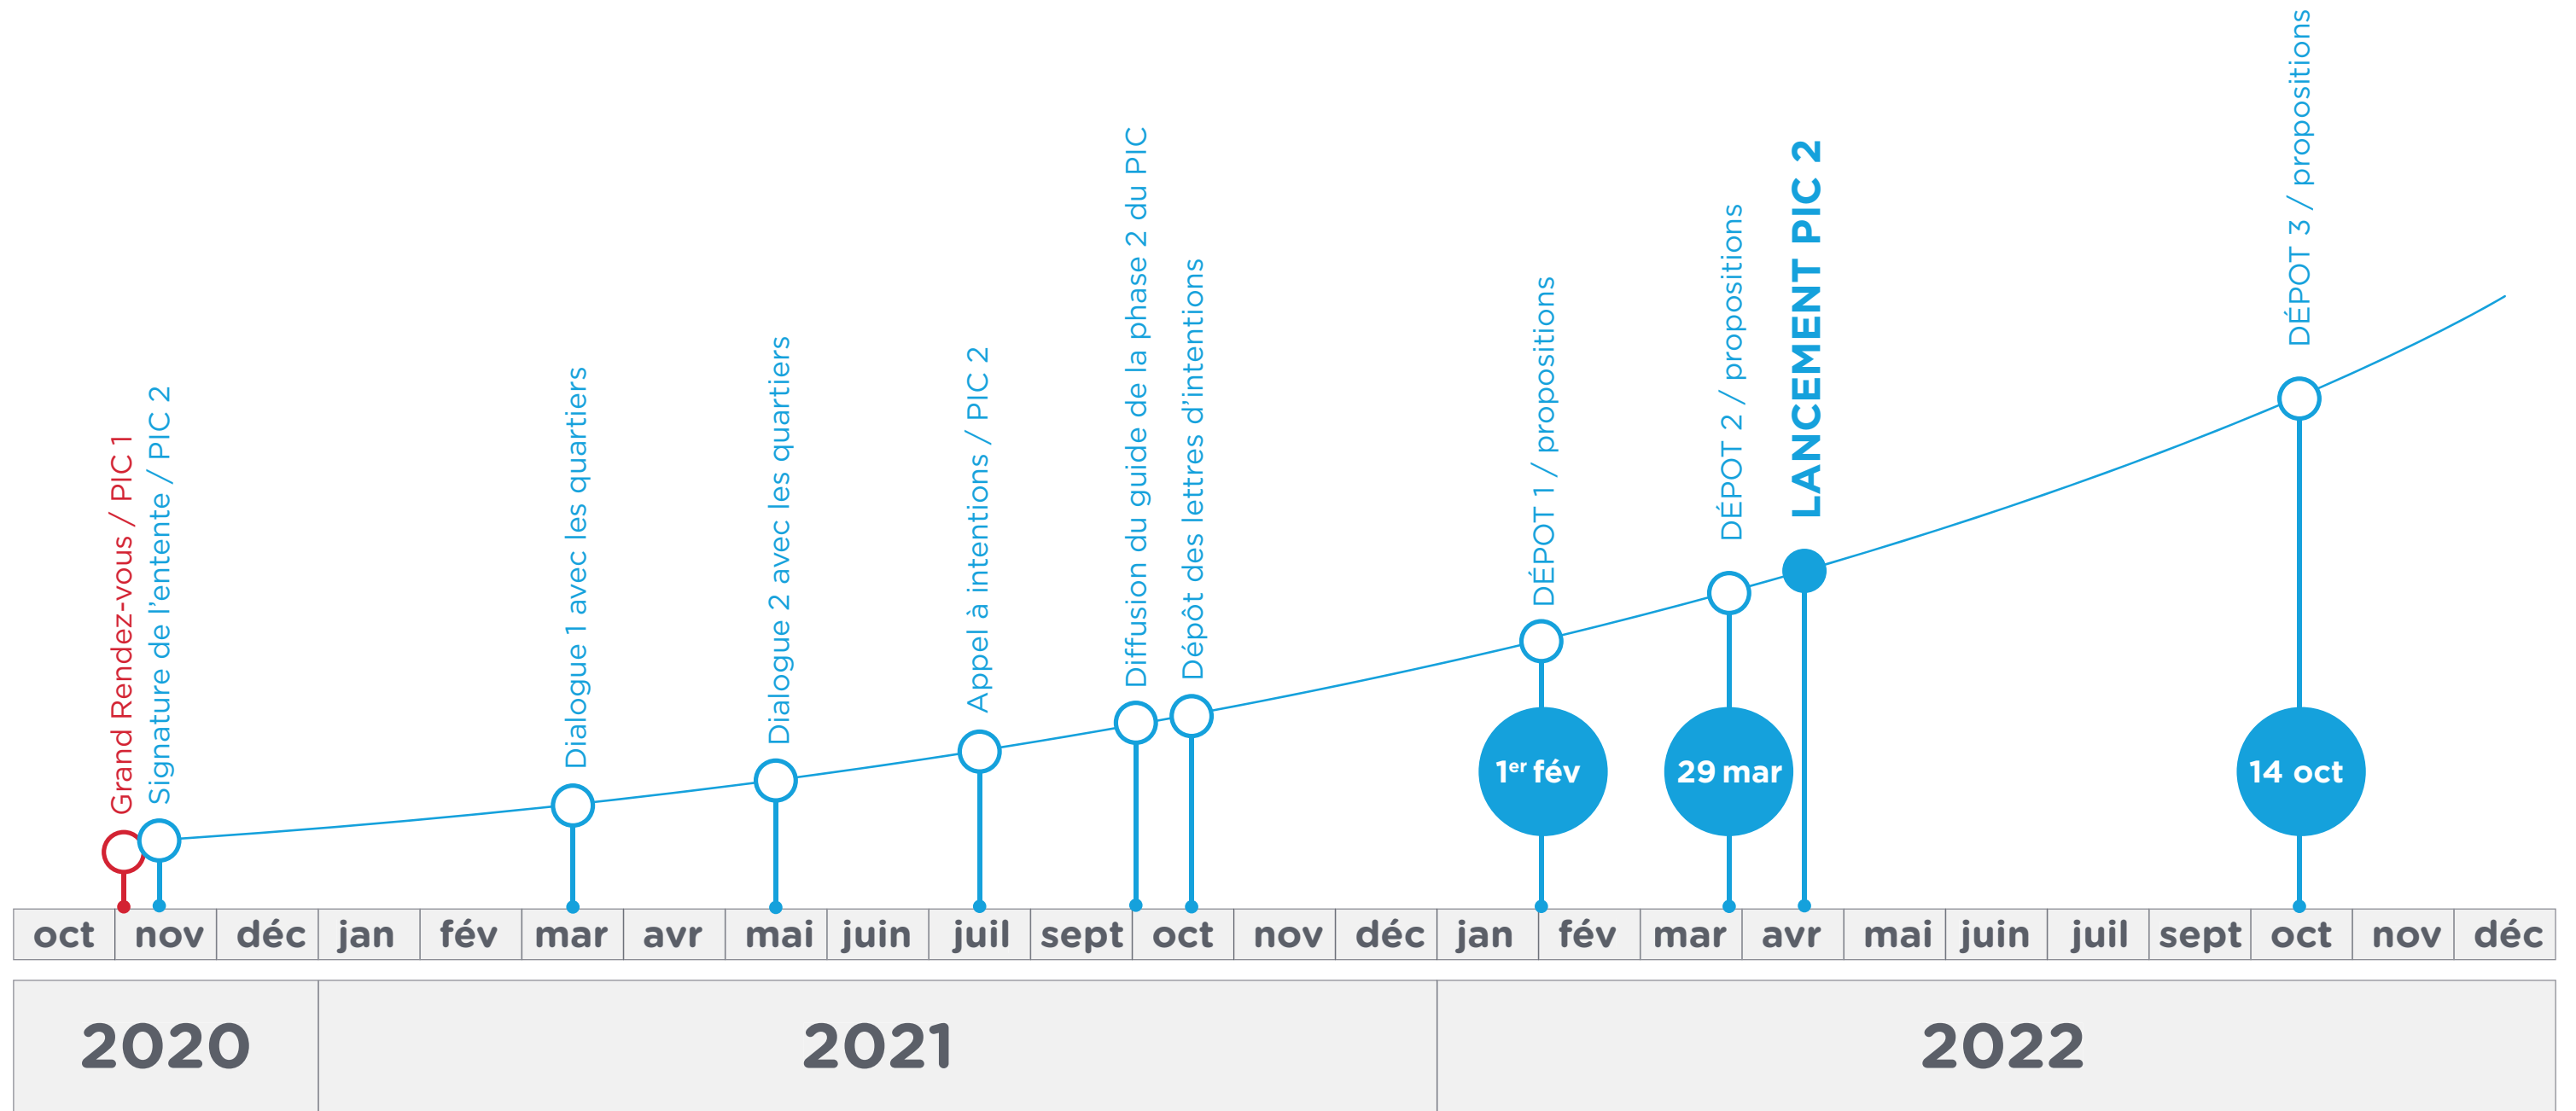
Grand Rendez-vous / PIC 1
Signature de l'entente / PIC 2
Dialogue 1 avec les quartiers
Dialogue 2 avec les quartiers
Appel à intentions / PIC 2
Diffusion du guide de la phase 2 du PIC
Dépôt des lettres d'intentions
DÉPOT 1 / propositions
DÉPOT 2 / propositions
LANCEMENT PIC 2
DÉPOT 3 / propositions

$1^{er}$ fév
29 mar
14 oct

| oct | nov | déc | jan | fév | mar | avr | mai | juin | juil | sept | oct | nov | déc | jan | fév | mar | avr | mai | juin | juil | sept | oct | nov | déc |
|---|---|---|---|---|---|---|---|---|---|---|---|---|---|---|---|---|---|---|---|---|---|---|---|---|

| 2020 | 2021 | 2022 |
|---|---|---|